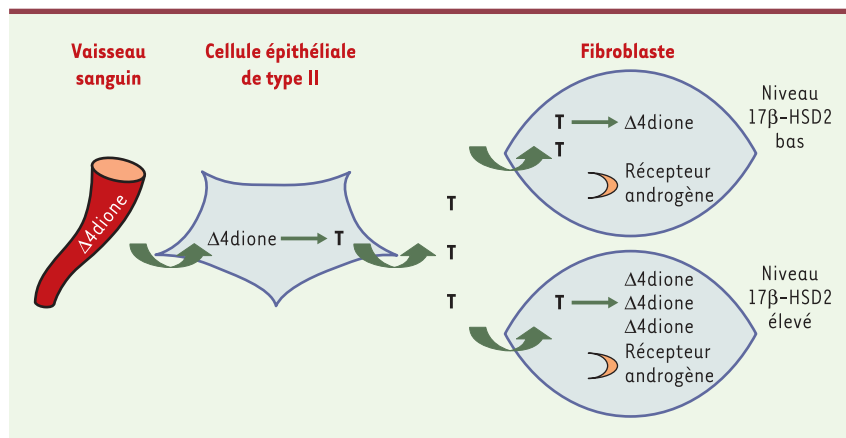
Vaisseau sanguin

Cellule épithéliale de type II

Fibroblaste

$\Delta$4dione

$\Delta$4dione → T

T
T
T

T → $\Delta$4dione
T
Récepteur androgène

Niveau 17β-HSD2 bas

$\Delta$4dione
T → $\Delta$4dione
$\Delta$4dione
Récepteur androgène

Niveau 17β-HSD2 élevé